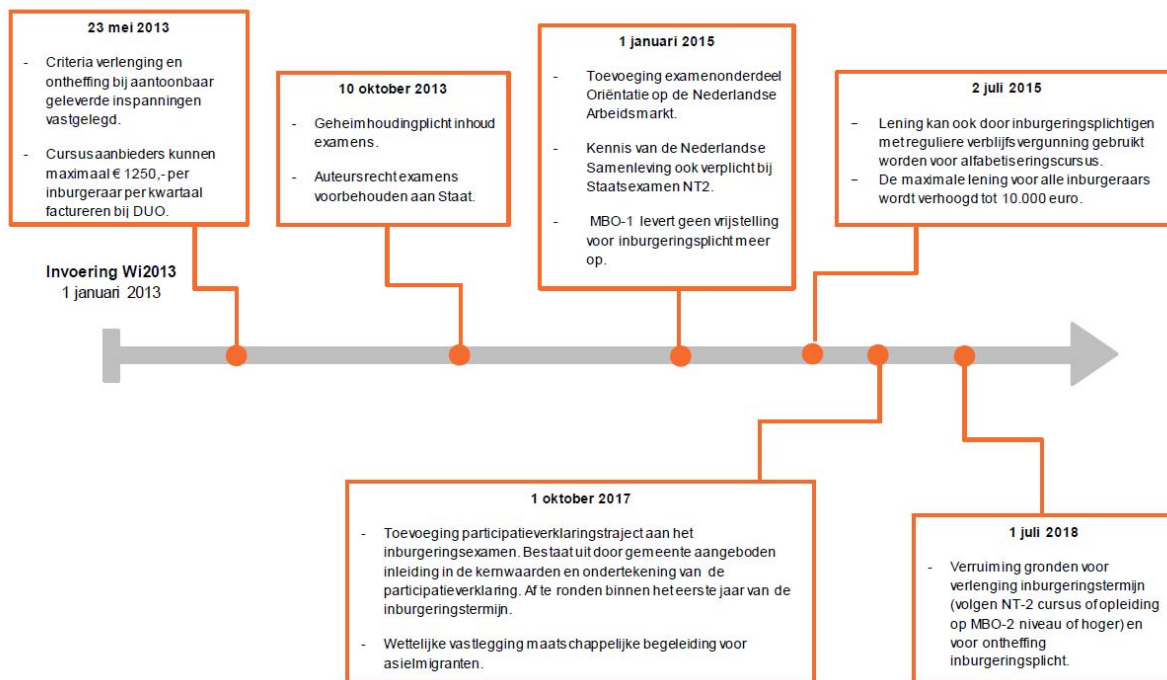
23 mei 2013

- Criteria verlenging en ontheffing bij aantoonbaar geleverde inspanningen vastgelegd.

- Cursusaanbieders kunnen maximaal € 1250,- per inburgeraar per kwartaal factureren bij DUO.

10 oktober 2013

- Geheimhoudingplicht inhoud examens.

- Auteursrecht examens voorbehouden aan Staat.

1 januari 2015

- Toevoeging examenonderdeel Oriëntatie op de Nederlandse Arbeidsmarkt.

- Kennis van de Nederlandse Samenleving ook verplicht bij Staatsexamen NT2.

- MBO-1 levert geen vrijstelling voor inburgeringsplicht meer op.

2 juli 2015

- Lening kan ook door inburgeringsplichtigen met reguliere verblijfsvergunning gebruikt worden voor alfabetiseringscursus.
- De maximale lening voor alle inburgeraars wordt verhoogd tot 10.000 euro.

Invoering Wi2013
1 januari 2013

1 oktober 2017

- Toevoeging participatieverklaringstraject aan het inburgeringsexamen. Bestaat uit door gemeente aangeboden inleiding in de kernwaarden en ondertekening van de participatieverklaring. Af te ronden binnen het eerste jaar van de inburgeringstermijn.

- Wettelijke vastlegging maatschappelijke begeleiding voor asielmigranten.

1 juli 2018

- Verruiming gronden voor verlenging inburgeringstermijn (volgen NT-2 cursus of opleiding op MBO-2 niveau of hoger) en voor ontheffing inburgeringsplicht.